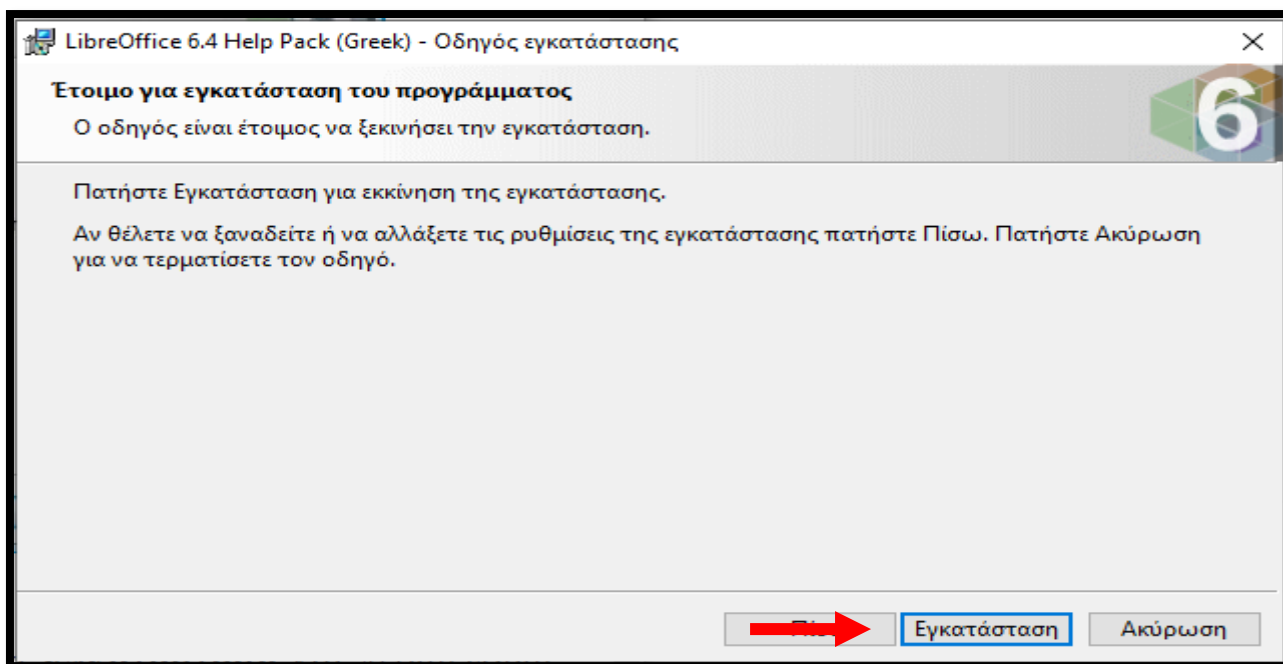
LibreOffice 6.4 Help Pack (Greek) - Οδηγός εγκατάστασης
×

Έτοιμο για εγκατάσταση του προγράμματος
Ο οδηγός είναι έτοιμος να ξεκινήσει την εγκατάσταση.

6

Πατήστε Εγκατάσταση για εκκίνηση της εγκατάστασης.

Αν θέλετε να ξαναδείτε ή να αλλάξετε τις ρυθμίσεις της εγκατάστασης πατήστε Πίσω. Πατήστε Ακύρωση για να τερματίσετε τον οδηγό.

Πί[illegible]
Εγκατάσταση
Ακύρωση